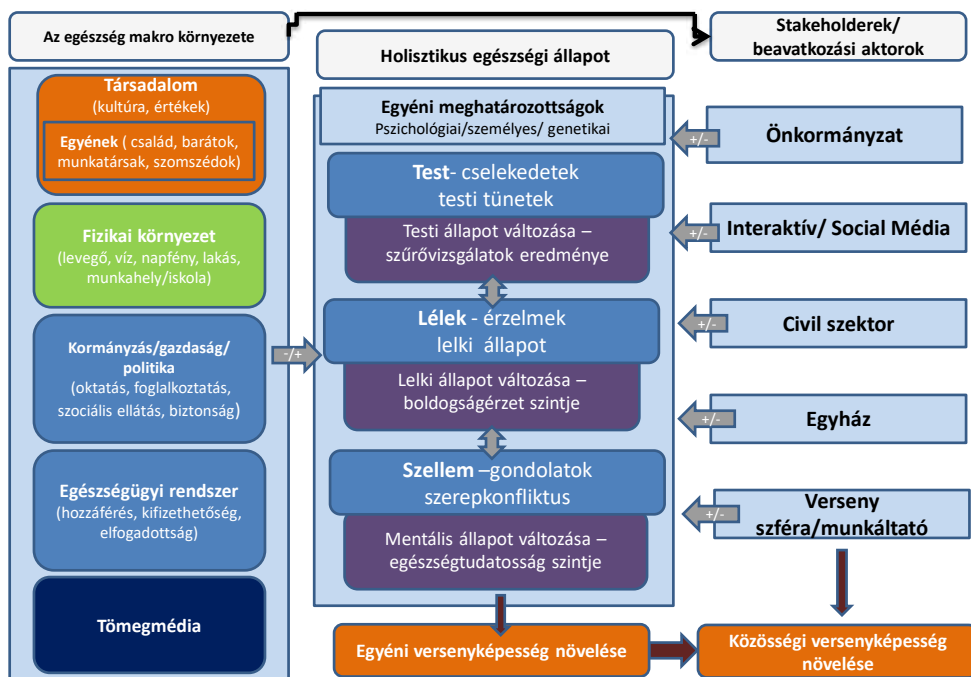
Az egészség makro környezete

Holisztikus egészségi állapot

Stakeholderek/ beavatkozási aktorok

Társadalom
(kultúra, értékek)

Egyének ( család, barátok, munkatársak, szomszédok)

Fizikai környezet
(levegő, víz, napfény, lakás, munkahely/iskola)

Kormányzás/gazdaság/ politika
(oktatás, foglalkoztatás, szociális ellátás, biztonság)

Egészségügyi rendszer
(hozzáférés, kifizethetőség, elfogadottság)

Tömegmédia

-/+

Egyéni meghatározottságok
Pszichológiai/személyes/ genetikai

Test- cselekedetek testi tünetek

Testi állapot változása – szűrővizsgálatok eredménye

Lélek - érzelmek lelki állapot

Lelki állapot változása – boldogságérzet szintje

Szellem –gondolatok szerepkonfliktus

Mentális állapot változása – egészségtudatosság szintje

+/-
Önkormányzat

+/-
Interaktív/ Social Média

+/-
Civil szektor

+/-
Egyház

+/-
Verseny szféra/munkáltató

Egyéni versenyképesség növelése

Közösségi versenyképesség növelése